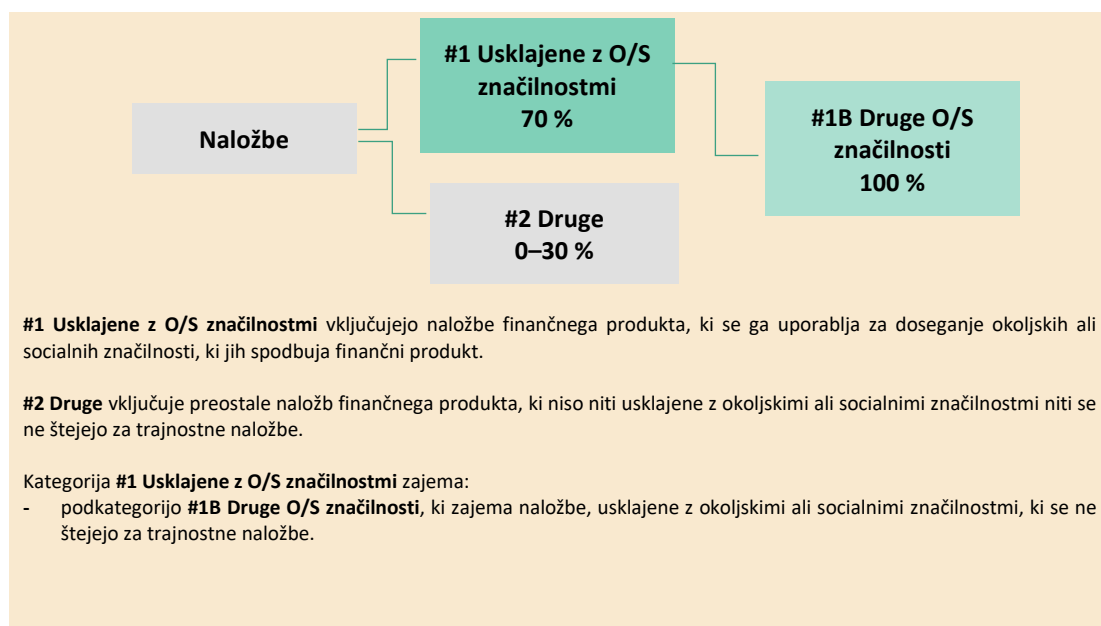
Naložbe

#1 Usklajene z O/S značilnostmi
70 %

#1B Druge O/S značilnosti
100 %

#2 Druge
0–30 %

**#1 Usklajene z O/S značilnostmi** vključujejo naložbe finančnega produkta, ki se ga uporablja za doseganje okoljskih ali socialnih značilnosti, ki jih spodbuja finančni produkt.

**#2 Druge** vključuje preostale naložb finančnega produkta, ki niso niti usklajene z okoljskimi ali socialnimi značilnostmi niti se ne štejejo za trajnostne naložbe.

Kategorija **#1 Usklajene z O/S značilnostmi** zajema:
- podkategorijo **#1B Druge O/S značilnosti**, ki zajema naložbe, usklajene z okoljskimi ali socialnimi značilnostmi, ki se ne štejejo za trajnostne naložbe.